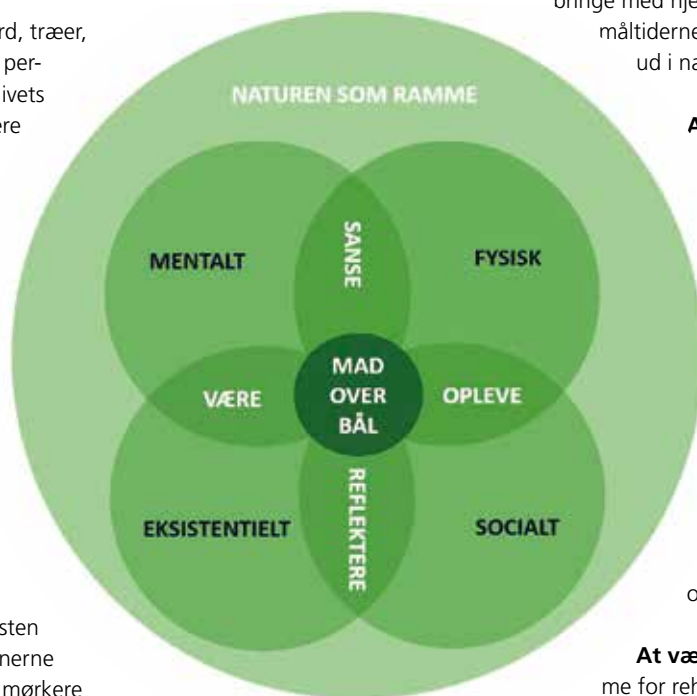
rd, træer,
per-
ivets
ere

bringe med hje
måltiderne
ud i na

NATUREN SOM RAMME

MENTALT

SANSE

FYSISK

MAD
OVER
BÅL

VÆRE

OPLEVE

EKSISTENTIELT

REFLEKTERE

SOCIALT

A

o

sten
nerne
mørkere

At væ
me for reh